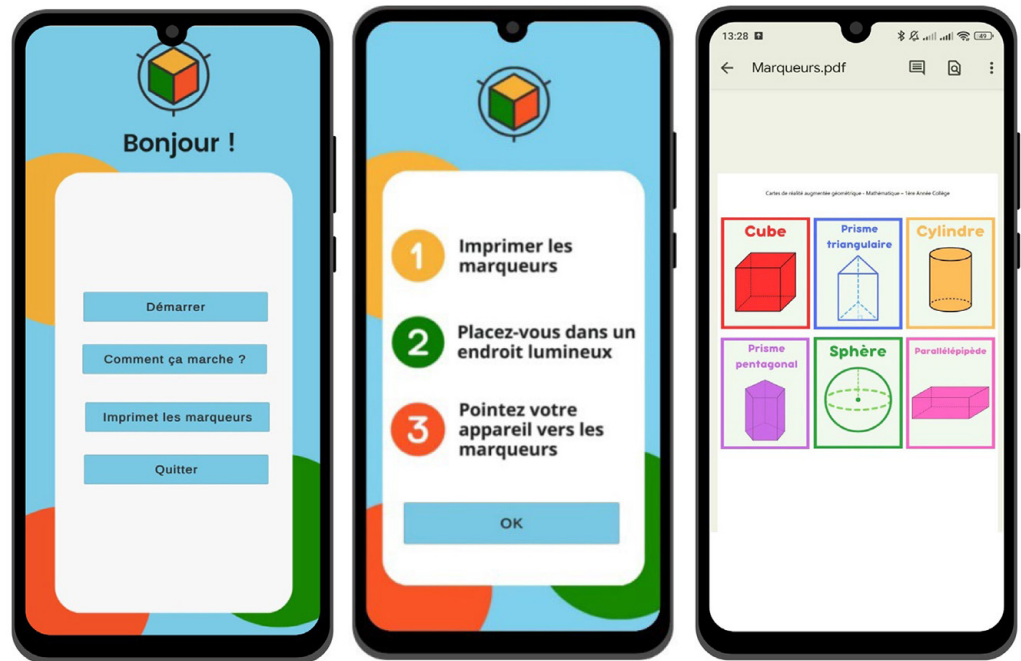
Bonjour !

Démarrer

Comment ça marche ?

Imprimet les marqueurs

Quitter

1 Imprimer les marqueurs

2 Placez-vous dans un endroit lumineux

3 Pointez votre appareil vers les marqueurs

OK

13:28

Marqueurs.pdf

Cartes de réalité augmentée géométrique – Mathématique – 1ère Année Collège

| Cube | Prisme triangulaire | Cylindre |
|---|---|---|
| Prisme pentagonal | Sphère | Parallélépipède |